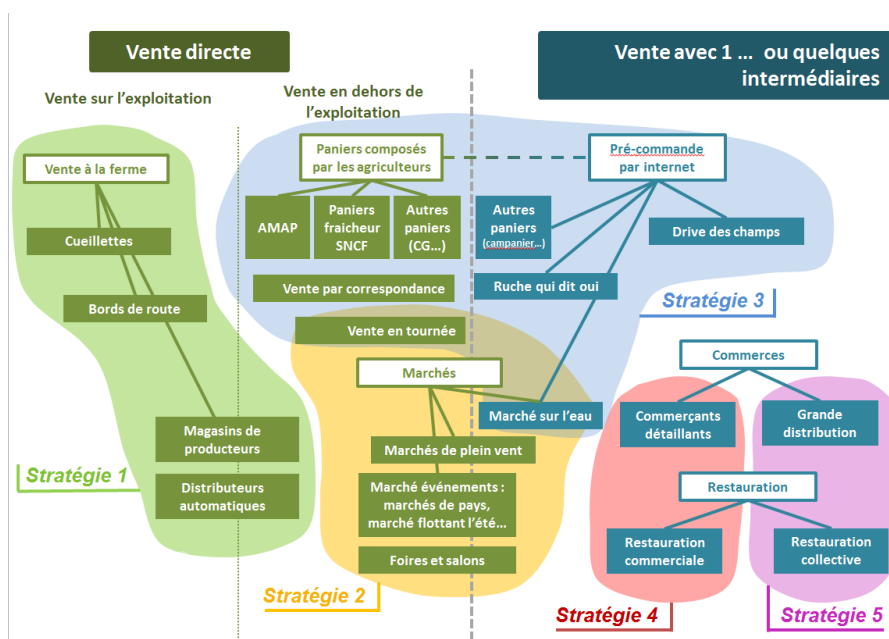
Vente directe

Vente avec 1 … ou quelques intermédiaires

Vente sur l'exploitation

Vente en dehors de l'exploitation

Vente à la ferme

Cueillettes

Bords de route

Magasins de producteurs

Distributeurs automatiques

Stratégie 1

Paniers composés par les agriculteurs

AMAP

Paniers fraicheur SNCF

Autres paniers (CG…)

Vente par correspondance

Vente en tournée

Marchés

Marchés de plein vent

Marché événements : marchés de pays, marché flottant l'été…

Foires et salons

Stratégie 2

Pré-commande par internet

Autres paniers (campanier…)

Drive des champs

Ruche qui dit oui

Stratégie 3

Marché sur l'eau

Commerces

Commerçants détaillants

Grande distribution

Restauration

Restauration commerciale

Restauration collective

Stratégie 4

Stratégie 5